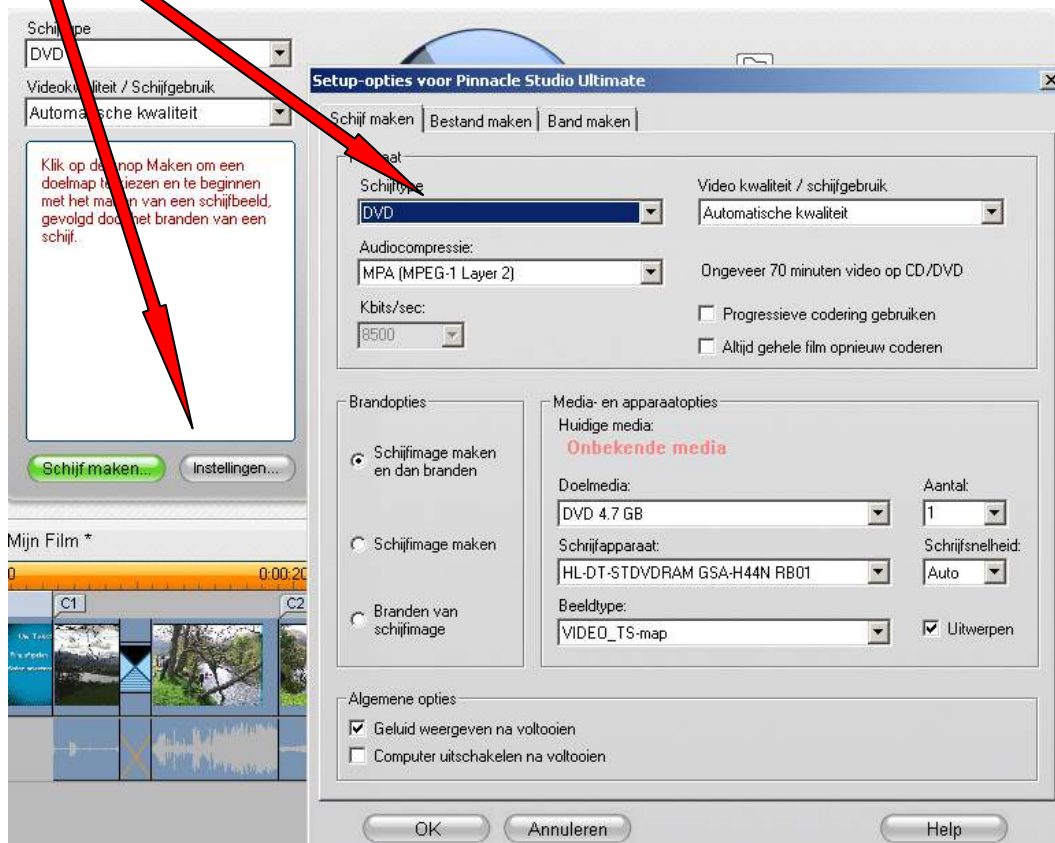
Schijftype
DVD
Videokwaliteit / Schijfgebruik
Automatische kwaliteit

Klik op de knop Maken om een doelmap te kiezen en te beginnen met het maken van een schijfbeeld, gevolgd door het branden van een schijf.

Schijf maken... Instellingen...

Mijn Film *
0 0:00:20
C1 C2

Setup-opties voor Pinnacle Studio Ultimate
Schijf maken | Bestand maken | Band maken

Formaat
Schijftype
DVD
Audiocompressie:
MPA (MPEG-1 Layer 2)
Kbits/sec:
8500

Video kwaliteit / schijfgebruik
Automatische kwaliteit
Ongeveer 70 minuten video op CD/DVD
Progressieve codering gebruiken
Altijd gehele film opnieuw coderen

Brandopties
Schijfimage maken en dan branden
Schijfimage maken
Branden van schijfimage

Media- en apparaatopties
Huidige media:
Onbekende media
Doelmedia:
DVD 4.7 GB
Aantal:
1
Schrijfapparaat:
HL-DT-STDVDRAM GSA-H44N RB01
Schrijfsnelheid:
Auto
Beeldtype:
VIDEO_TS-map
Uitwerpen

Algemene opties
Geluid weergeven na voltooien
Computer uitschakelen na voltooien

OK Annuleren Help